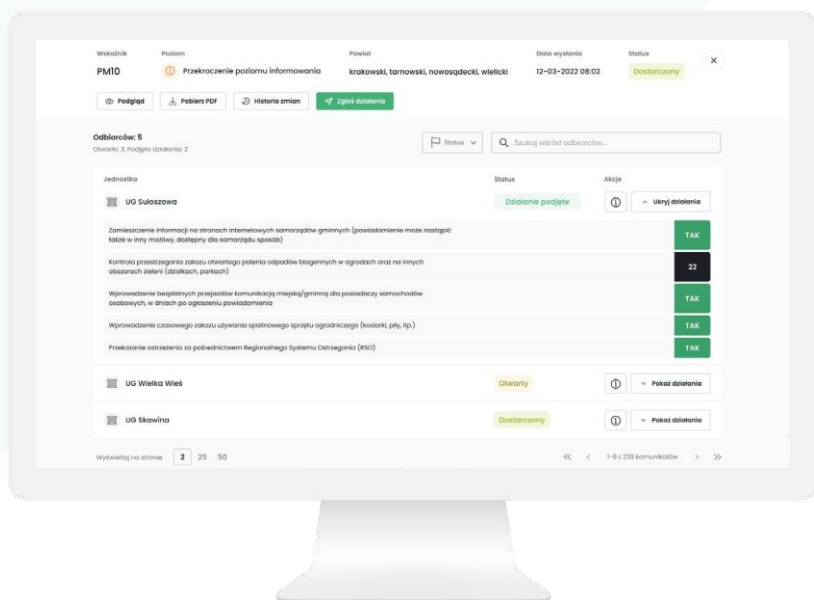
Wskaźnik
PM10

Poziom
Przekroczenie poziomu informowania

Powiat
krakowski, tarnowski, nowosądecki, wielicki

Data wysłania
12-03-2022 08:02

Status
Dostarczony

Podgląd
Pobierz PDF
Historia zmian
Zgłoś działania

Odbiorców: 5
Otwarte: 3, Podjęte działania: 2

Status

Szukaj wśród odbiorców...

| Jednostka | Status | Akcje |
|---|---|---|
| UG Sułoszowa | Działanie podjęte | Ukryj działania |
| Zamieszczenie informacji na stronach internetowych samorządów gminnych (powiadomienie może nastąpić także w inny możliwy, dostępny dla samorządu sposób) | | TAK |
| Kontrola przestrzegania zakazu otwartego palenia odpadów biogennych w ogrodach oraz na innych obszarach zieleni (działkach, parkach) | | 22 |
| Wprowadzenie bezpłatnych przejazdów komunikacją miejską/gminną dla posiadaczy samochodów osobowych, w dniach po ogłoszeniu powiadomienia | | TAK |
| Wprowadzenie czasowego zakazu używania spalinowego sprzętu ogrodniczego (kosiarki, piły, itp.) | | TAK |
| Przekazanie ostrzeżenia za pośrednictwem Regionalnego Systemu Ostrzegania (RSO) | | TAK |
| UG Wielka Wieś | Otwarty | Pokaż działania |
| UG Skawina | Dostarczony | Pokaż działania |

Wyświetlaj na stronie 2 25 50

1-8 z 239 komunikatów